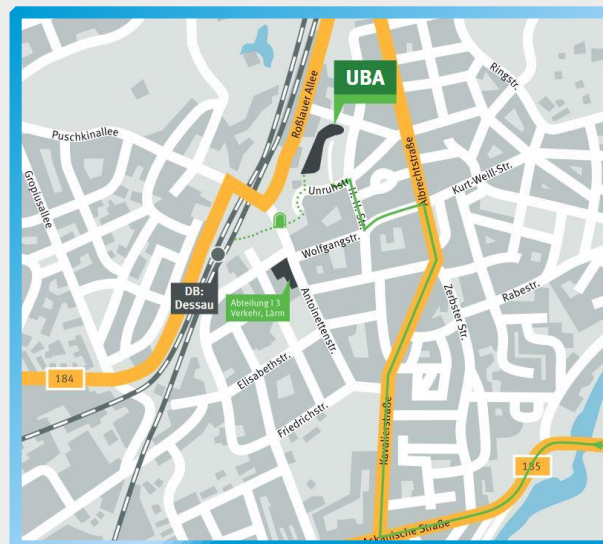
UBA

Ringstr.

Roßlauer Allee

Puschkinallee

Albrechtstraße

Gropiusallee

Unruhstr.

H.-H.-Str.

Kurt-Weill-Str.

Wolfgangstr.

DB: Dessau

Abteilung I 3 Verkehr, Lärm

Antoinettenstr.

Zerbster Str.

Rabestr.

184

Elisabethstr.

Friedrichstr.

Kavalierstraße

185

Askanische Straße